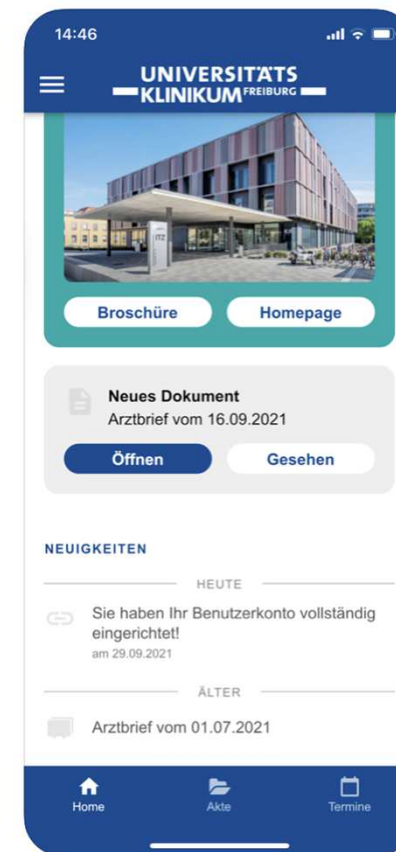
14:46

UNIVERSITÄTS KLINIKUM FREIBURG

ITZ

Broschüre

Homepage

Neues Dokument

Arztbrief vom 16.09.2021

Öffnen

Gesehen

NEUIGKEITEN

HEUTE

Sie haben Ihr Benutzerkonto vollständig eingerichtet!

am 29.09.2021

ÄLTER

Arztbrief vom 01.07.2021

Home

Akte

Termine